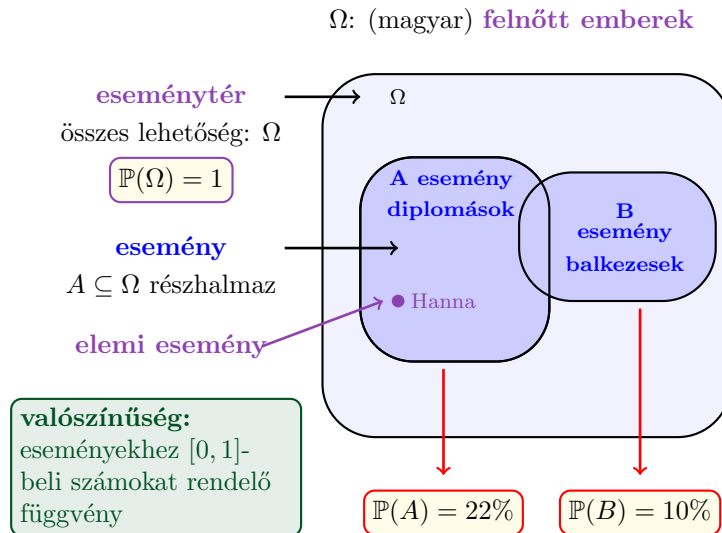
$\Omega$: (magyar) felnőtt emberek

eseménytér
összes lehetőség: $\Omega$
$\mathbb{P}(\Omega) = 1$

$\Omega$

A esemény
diplomások

B
esemény
balkezesek

esemény
$A \subseteq \Omega$ részhalmaz

Hanna

elemi esemény

valószínűség:
eseményekhez $[0, 1]$-beli számokat rendelő függvény

$\mathbb{P}(A) = 22\%$

$\mathbb{P}(B) = 10\%$